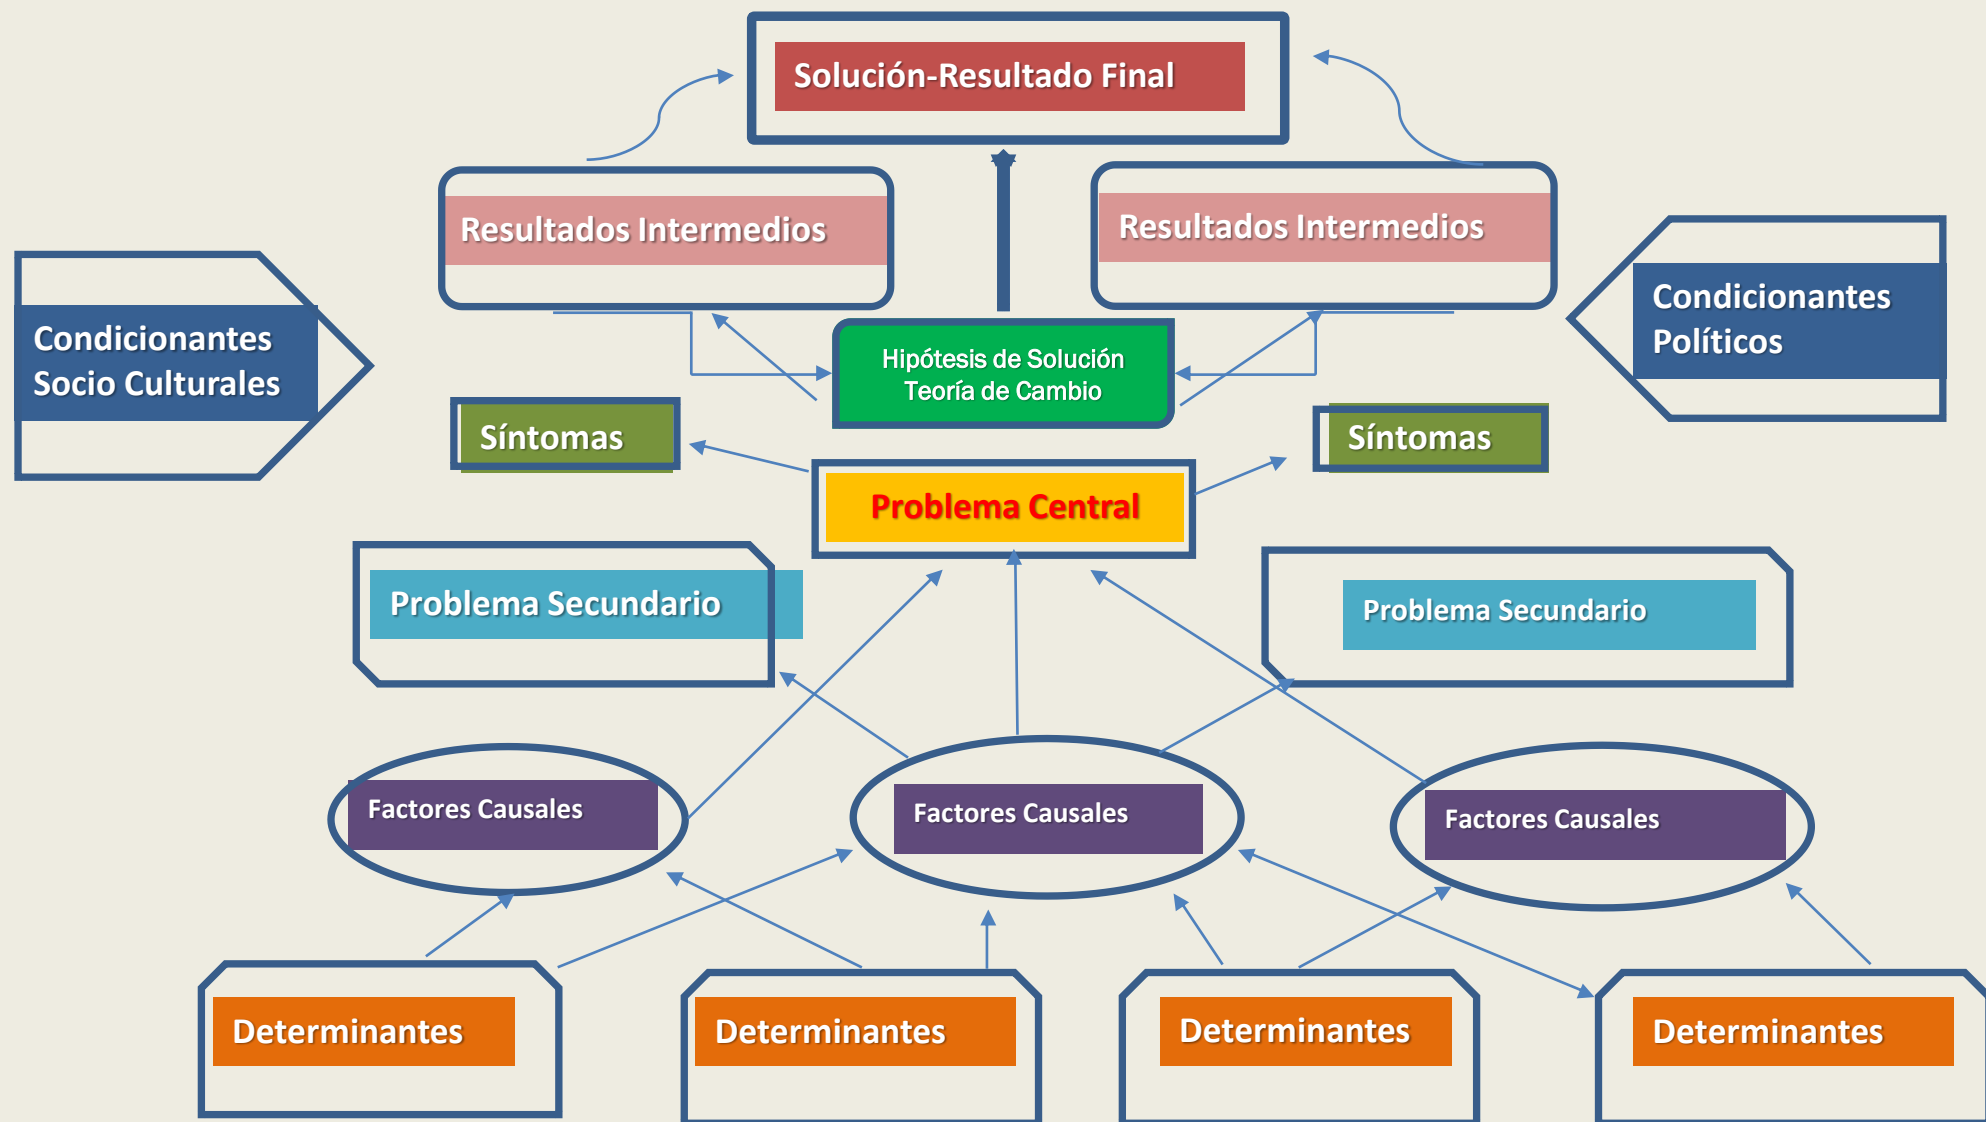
Solución-Resultado Final

Resultados Intermedios

Resultados Intermedios

Condicionantes Socio Culturales

Hipótesis de Solución
Teoría de Cambio

Condicionantes Políticos

Síntomas

Síntomas

Problema Central

Problema Secundario

Problema Secundario

Factores Causales

Factores Causales

Factores Causales

Determinantes

Determinantes

Determinantes

Determinantes